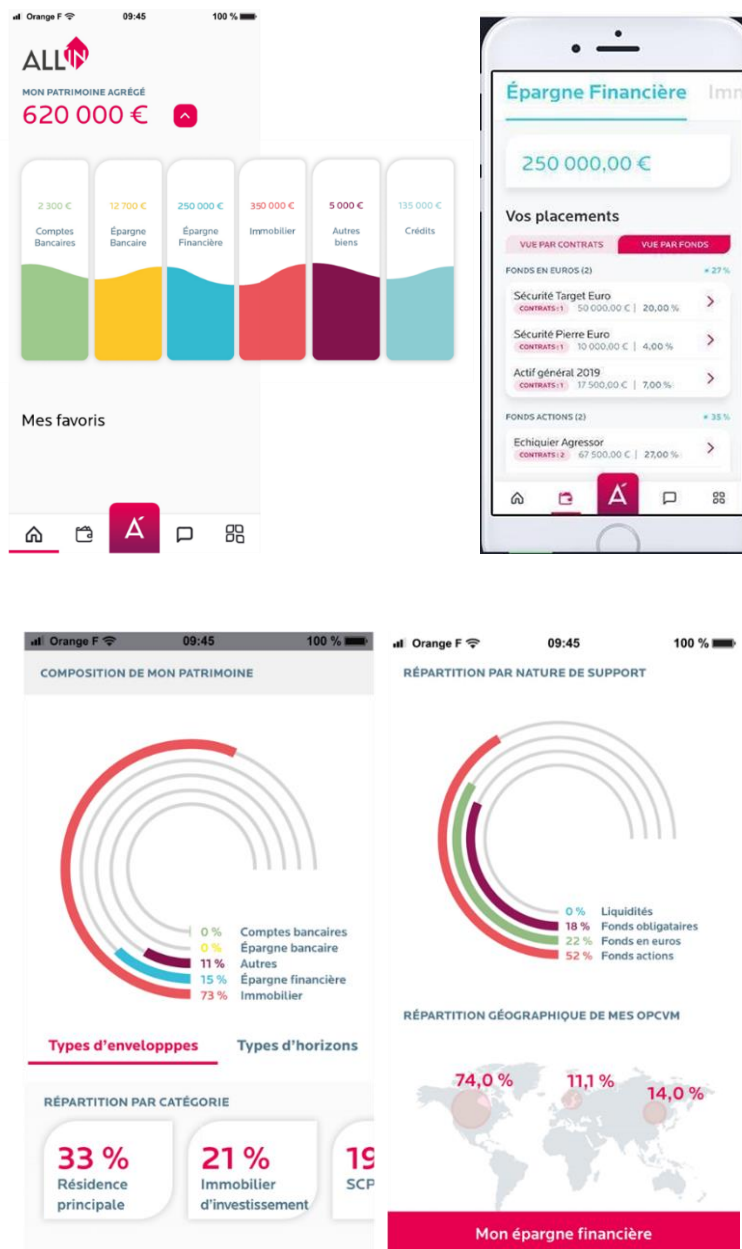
Orange F 09:45 100 %

ALL IN

MON PATRIMOINE AGRÉGÉ
620 000 €

2 300 €
Comptes Bancaires

12 700 €
Épargne Bancaire

250 000 €
Épargne Financière

350 000 €
Immobilier

5 000 €
Autres biens

135 000 €
Crédits

Mes favoris

Á

Épargne Financière Imm

250 000,00 €

Vos placements

VUE PAR CONTRATS VUE PAR FONDS

FONDS EN EUROS (2) ≈ 27 %

Sécurité Target Euro
CONTRATS : 1 50 000,00 € | 20,00 %

Sécurité Pierre Euro
CONTRATS : 1 10 000,00 € | 4,00 %

Actif général 2019
CONTRATS : 1 17 500,00 € | 7,00 %

FONDS ACTIONS (2) ≈ 35 %

Echiquier Agressor
CONTRATS : 2 67 500,00 € | 27,00 %

Á

Orange F 09:45 100 %

COMPOSITION DE MON PATRIMOINE

0 % Comptes bancaires
0 % Épargne bancaire
11 % Autres
15 % Épargne financière
73 % Immobilier

Types d'envelopppes Types d'horizons

RÉPARTITION PAR CATÉGORIE

33 % Résidence principale

21 % Immobilier d'investissement

19 SCP

Orange F 09:45 100 %

RÉPARTITION PAR NATURE DE SUPPORT

0 % Liquidités
18 % Fonds obligataires
22 % Fonds en euros
52 % Fonds actions

RÉPARTITION GÉOGRAPHIQUE DE MES OPCVM

74,0 % 11,1 % 14,0 %

Mon épargne financière